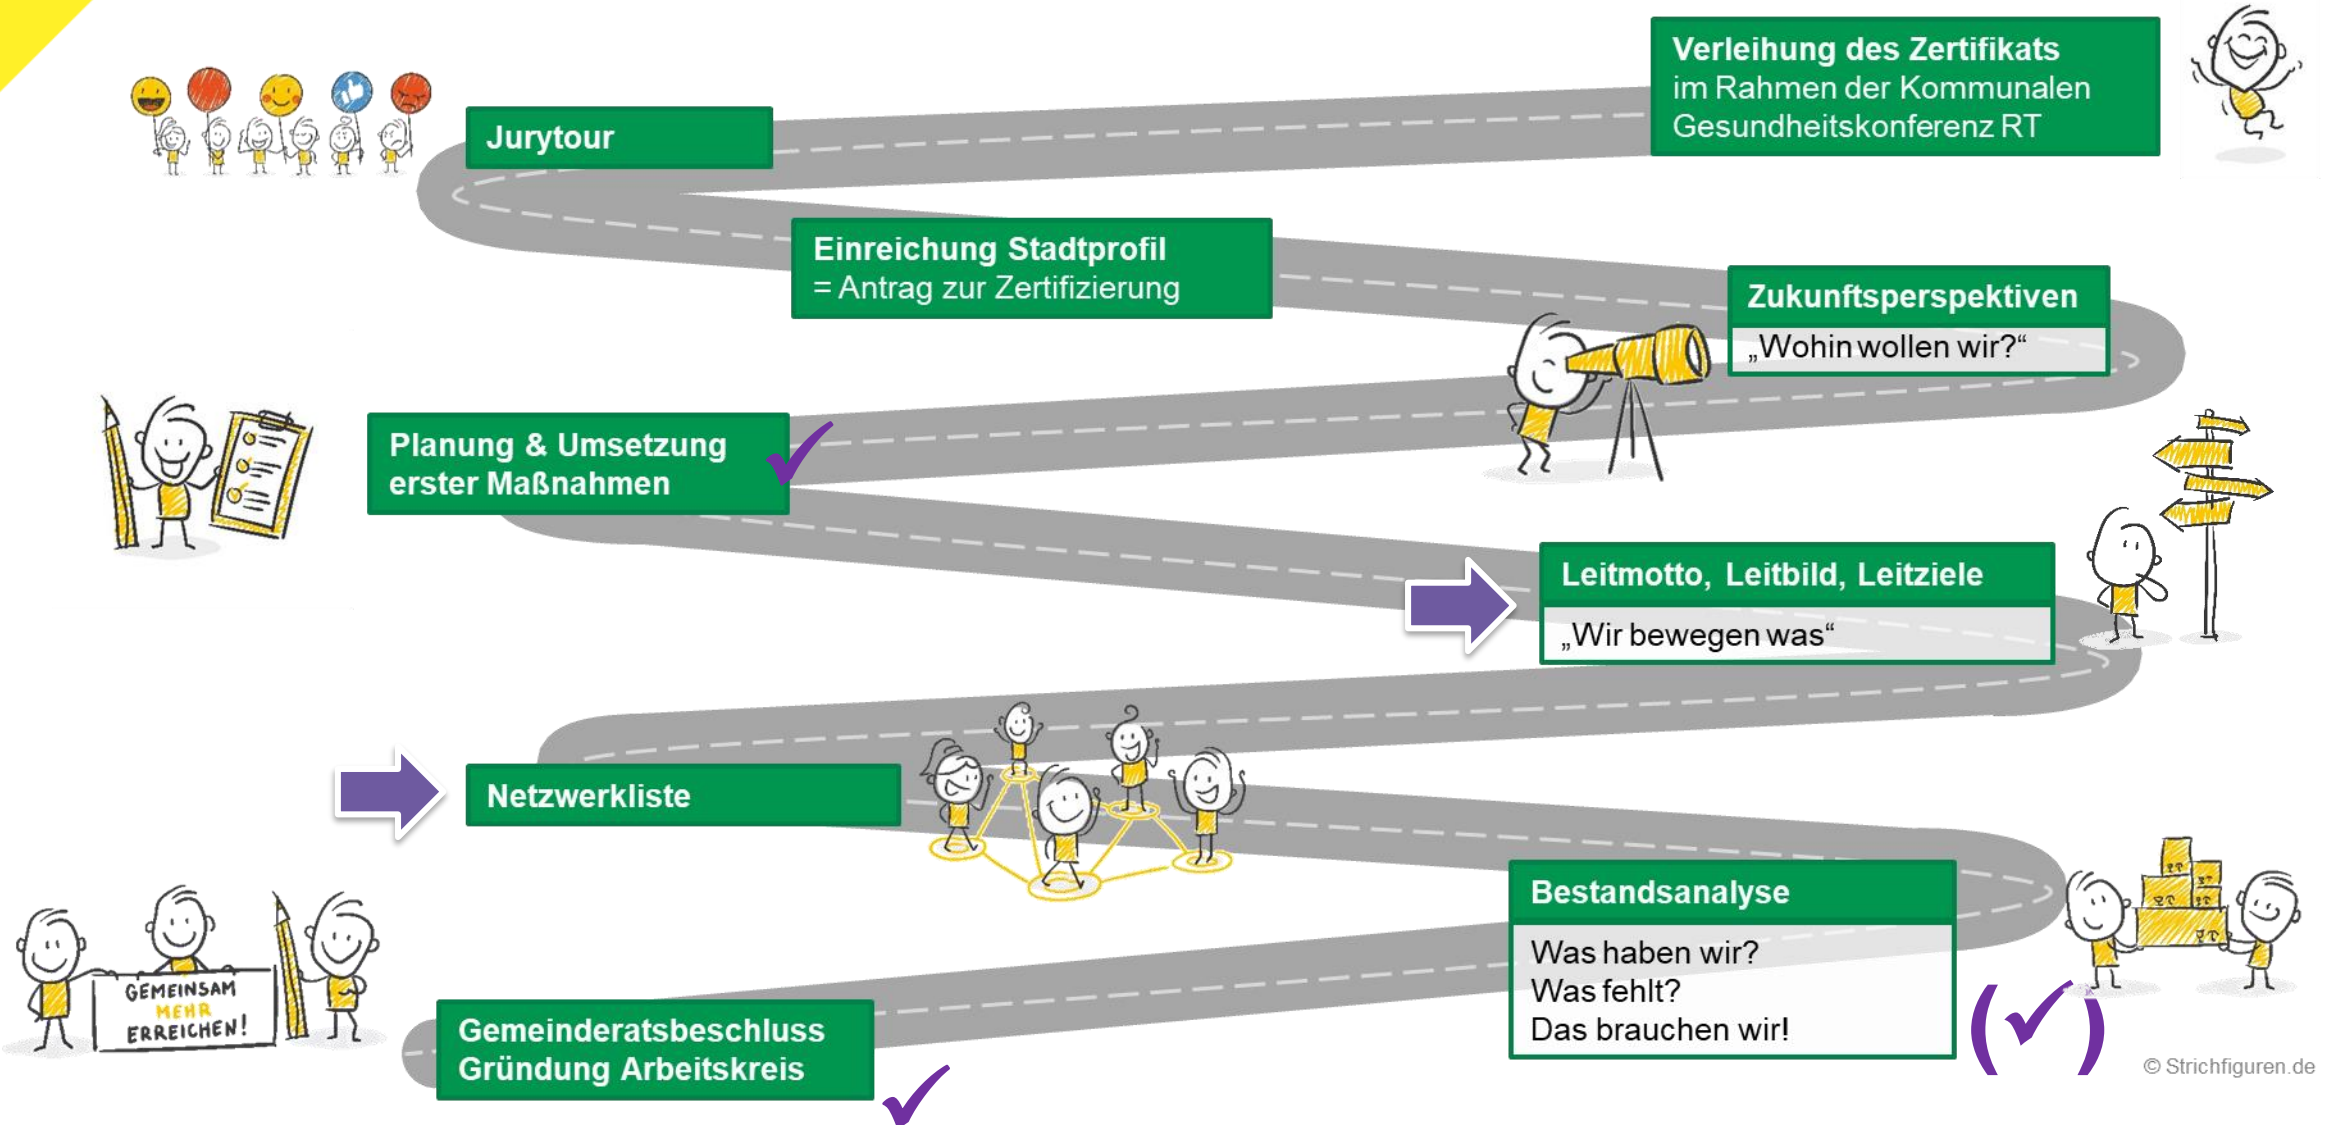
Jurytour

Verleihung des Zertifikats
im Rahmen der Kommunalen Gesundheitskonferenz RT

Einreichung Stadtprofil
= Antrag zur Zertifizierung

Zukunftsperspektiven
„Wohin wollen wir?“

Planung & Umsetzung erster Maßnahmen

Leitmotto, Leitbild, Leitziele
„Wir bewegen was“

Netzwerkliste

Bestandsanalyse
Was haben wir?
Was fehlt?
Das brauchen wir!

GEMEINSAM MEHR ERREICHEN!

Gemeinderatsbeschluss
Gründung Arbeitskreis

© Strichfiguren.de